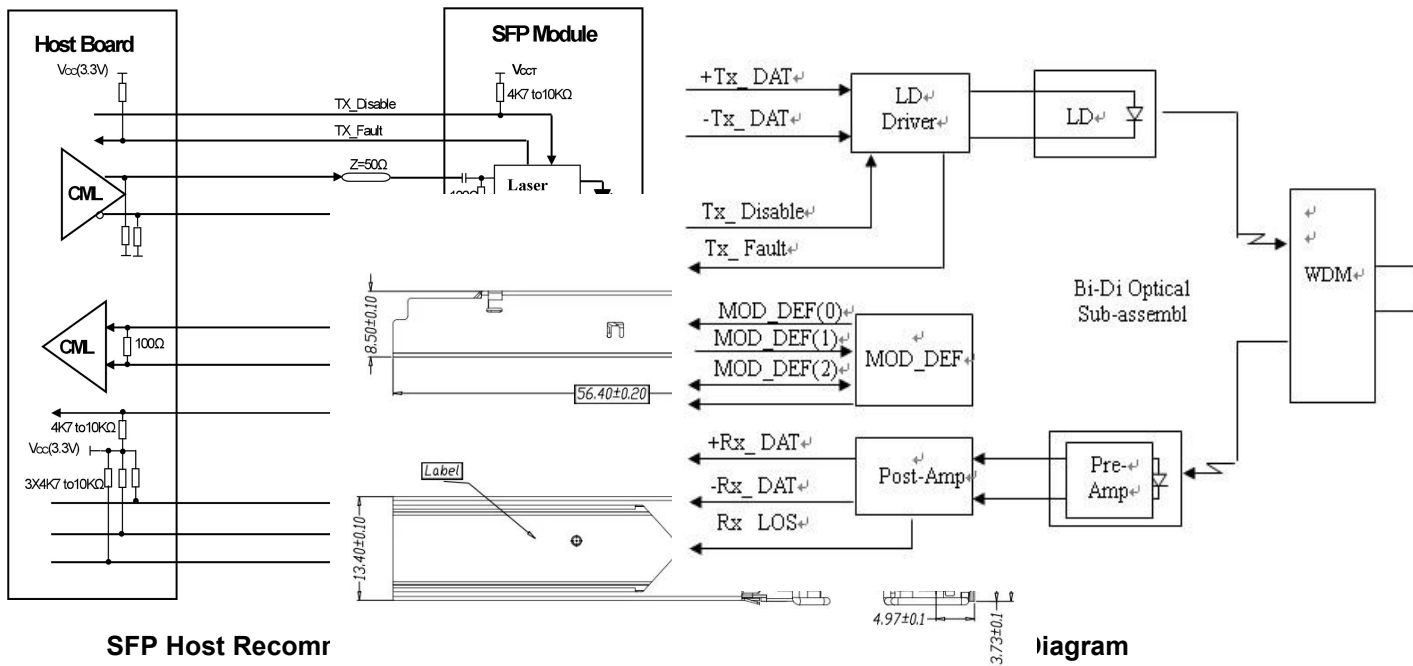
Host Board
SFP Module
Vcc(3.3V)
Vcct
4K7 to10KΩ
TX_Disable
TX_Fault
Z=50Ω
Laser
CML
CML
100Ω
4K7 to10KΩ
Vcc(3.3V)
3X4K7 to10KΩ

+Tx_ DAT
-Tx_ DAT
LD Driver
LD
Tx_ Disable
Tx_ Fault
WDM
Bi-Di Optical Sub-assembl
MOD_DEF(0)
MOD_DEF(1)
MOD_DEF(2)
MOD_DEF
+Rx_ DAT
-Rx_ DAT
Rx LOS
Post-Amp
Pre-Amp

8.50±0.10
56.40±0.20
Label
13.40±0.10
4.97±0.1
3.73±0.1

SFP Host Recomm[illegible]
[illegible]iagram